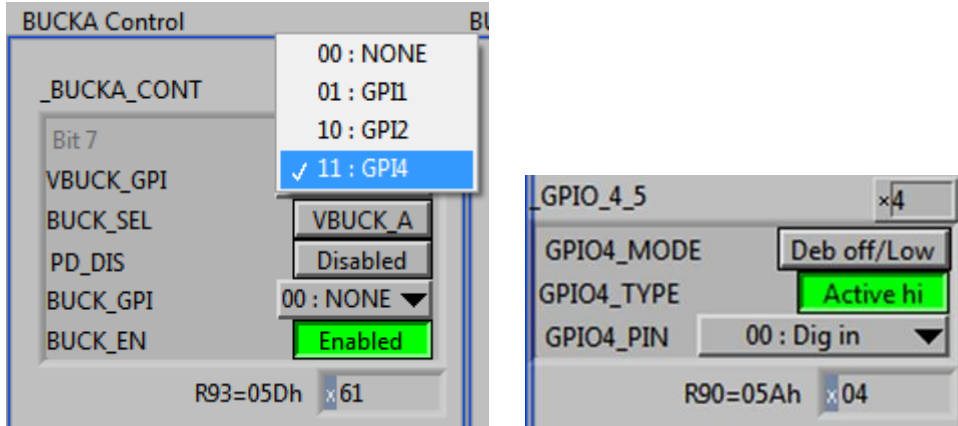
BUCKA Control

BU

_BUCKA_CONT

00 : NONE
01 : GPI1
10 : GPI2
✓ 11 : GPI4

Bit 7
VBUCK_GPI
BUCK_SEL VBUCK_A
PD_DIS Disabled
BUCK_GPI 00 : NONE
BUCK_EN Enabled

R93=05Dh x61

_GPIO_4_5 x4

GPIO4_MODE Deb off/Low
GPIO4_TYPE Active hi
GPIO4_PIN 00 : Dig in

R90=05Ah x04